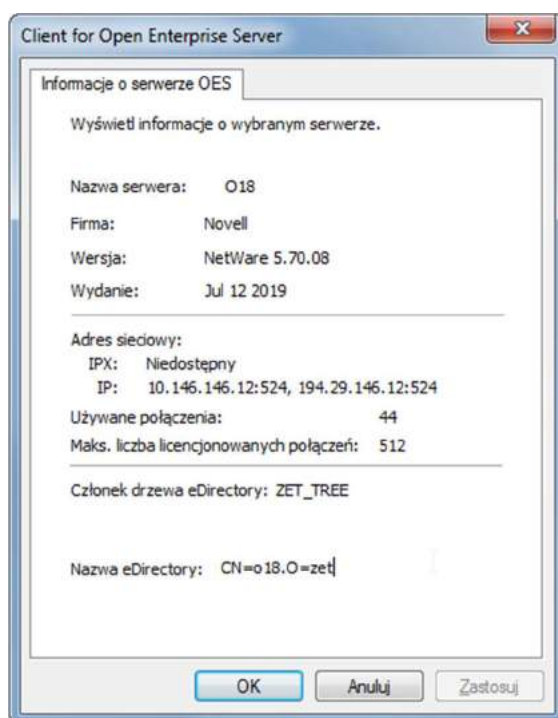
Client for Open Enterprise Server

Informacje o serwerze OES

Wyświetl informacje o wybranym serwerze.

| | |
|---|---|
| Nazwa serwera: | O18 |
| Firma: | Novell |
| Wersja: | NetWare 5.70.08 |
| Wydanie: | Jul 12 2019 |

Adres sieciowy:
IPX: Niedostępny
IP: 10.146.146.12:524, 194.29.146.12:524

| | |
|---|---|
| Używane połączenia: | 44 |
| Maks. liczba licencjonowanych połączeń: | 512 |

Członek drzewa eDirectory: ZET_TREE

Nazwa eDirectory: CN=o18.O=zet

OK Anuluj Zastosuj